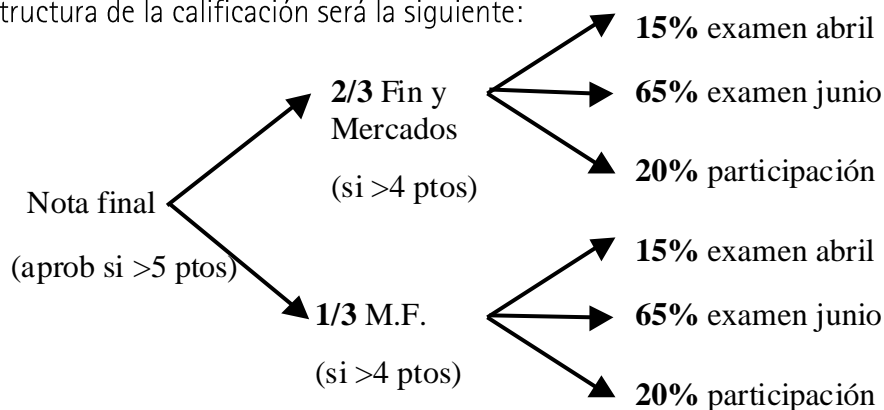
tructura de la calificación será la siguiente:

Nota final

(aprob si >5 ptos)

**2/3** Fin y Mercados

(si >4 ptos)

**15%** examen abril

**65%** examen junio

**20%** participación

**1/3** M.F.

(si >4 ptos)

**15%** examen abril

**65%** examen junio

**20%** participación